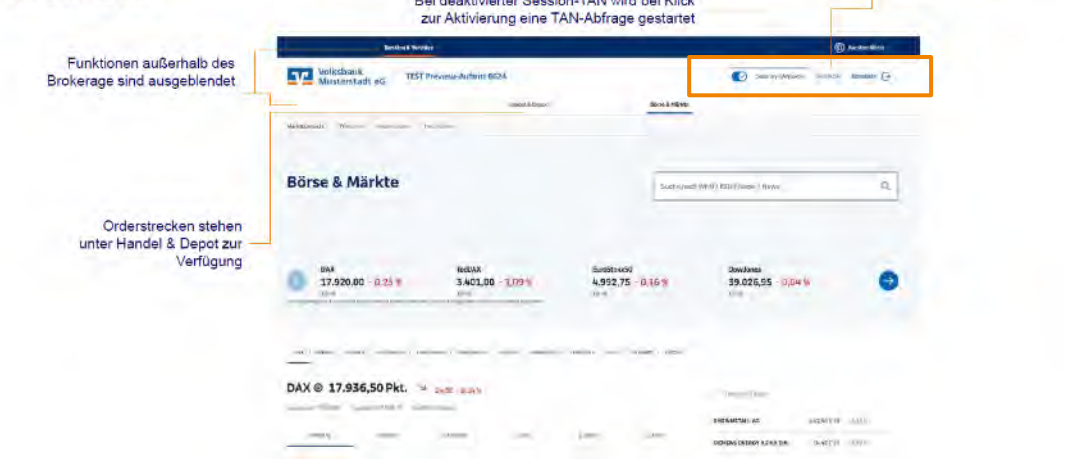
Bei deaktivierter Session-TAN wird bei Klick zur Aktivierung eine TAN-Abfrage gestartet

Funktionen außerhalb des Brokerage sind ausgeblendet

Orderstrecken stehen unter Handel & Depot zur Verfügung

Volksbank Musterstadt eG

TEST Preview-Auftritt BOA

Abmelden

Handel & Depot

Börse & Märkte

Börse & Märkte

DAX
17.920,00 - 0,25 %

TecDAX
3.401,00 - 1,09 %

EuroStoxx50
4.992,75 - 0,16 %

DowJones
39.026,55 - 0,04 %

DAX 17.936,50 Pkt.